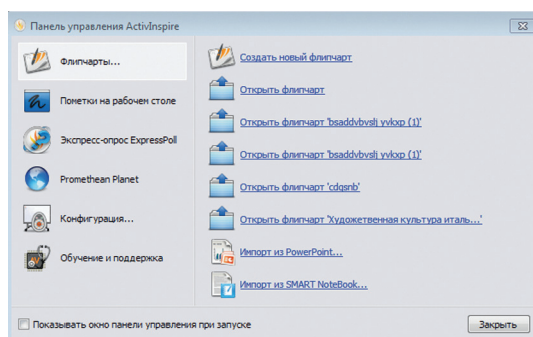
Панель управления ActivInspire

Флипчарты...

Пометки на рабочем столе

Экспресс-опрос ExpressPoll

Promethean Planet

Конфигурация...

Обучение и поддержка

Создать новый флипчарт

Открыть флипчарт

Открыть флипчарт 'bsaddvbvslj yvkxp (1)'

Открыть флипчарт 'bsaddvbvslj yvkxp (1)'

Открыть флипчарт 'cdqsnb'

Открыть флипчарт 'Художетвенная культура италь...'

Импорт из PowerPoint...

Импорт из SMART NoteBook...

Показывать окно панели управления при запуске

Закрыть